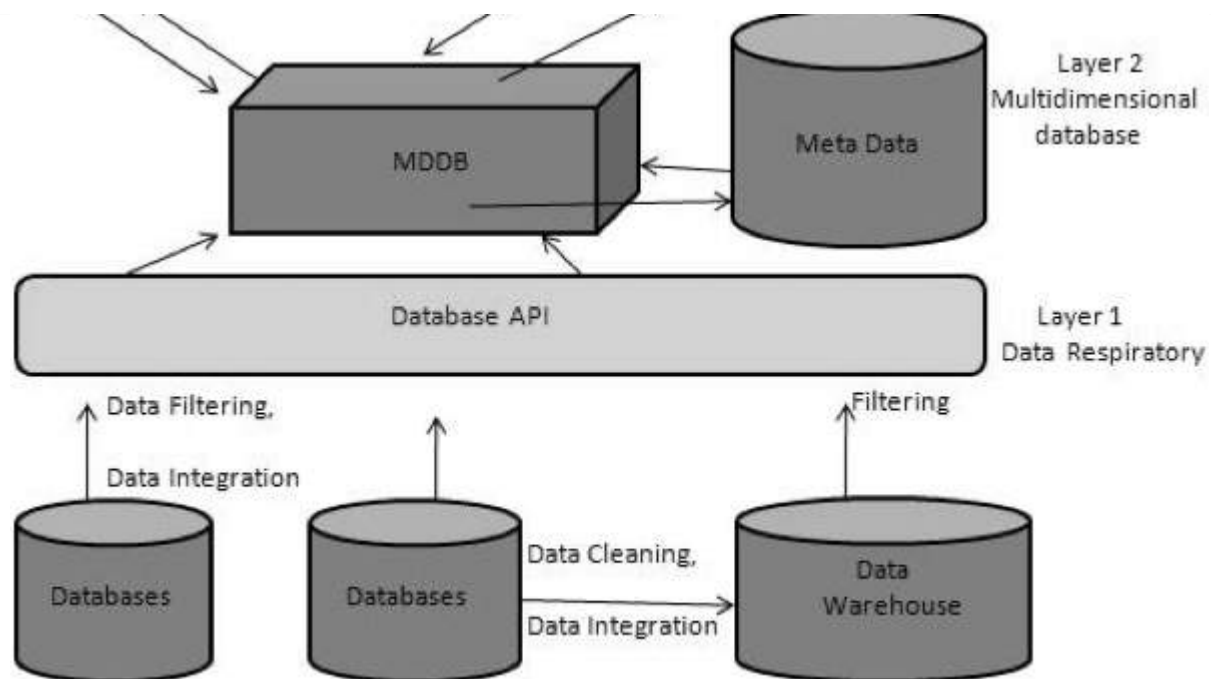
MDDB

Meta Data

Layer 2
Multidimensional
database

Database API

Layer 1
Data Respiratory

Data Filtering,

Data Integration

Filtering

Databases

Databases

Data Cleaning,

Data Integration

Data
Warehouse